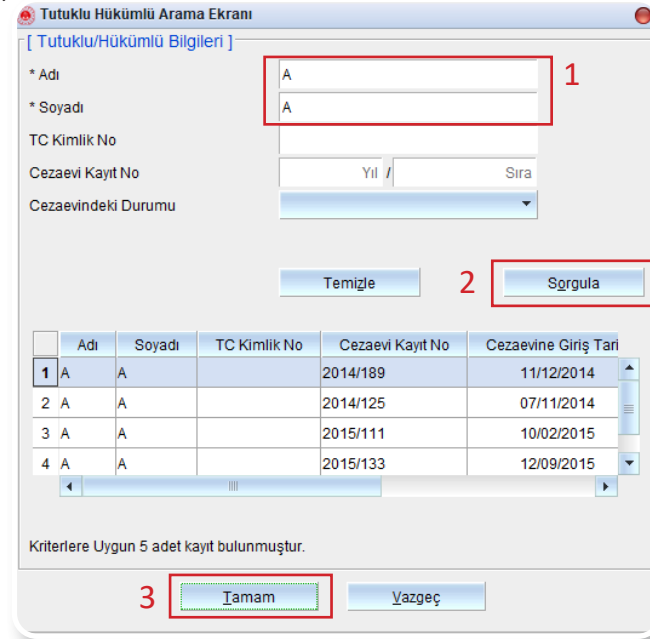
Tutuklu Hükümlü Arama Ekranı

[ Tutuklu/Hükümlü Bilgileri ]

* Adı A
* Soyadı A
TC Kimlik No
Cezaevi Kayıt No Yıl / Sıra
Cezaevindeki Durumu

1

Temizle
2
Sorgula

| | Adı | Soyadı | TC Kimlik No | Cezaevi Kayıt No | Cezaevine Giriş Tari |
|---|---|---|---|---|---|
| 1 | A | A | | 2014/189 | 11/12/2014 |
| 2 | A | A | | 2014/125 | 07/11/2014 |
| 3 | A | A | | 2015/111 | 10/02/2015 |
| 4 | A | A | | 2015/133 | 12/09/2015 |

Kriterlere Uygun 5 adet kayıt bulunmuştur.

3
Tamam
Vazgeç